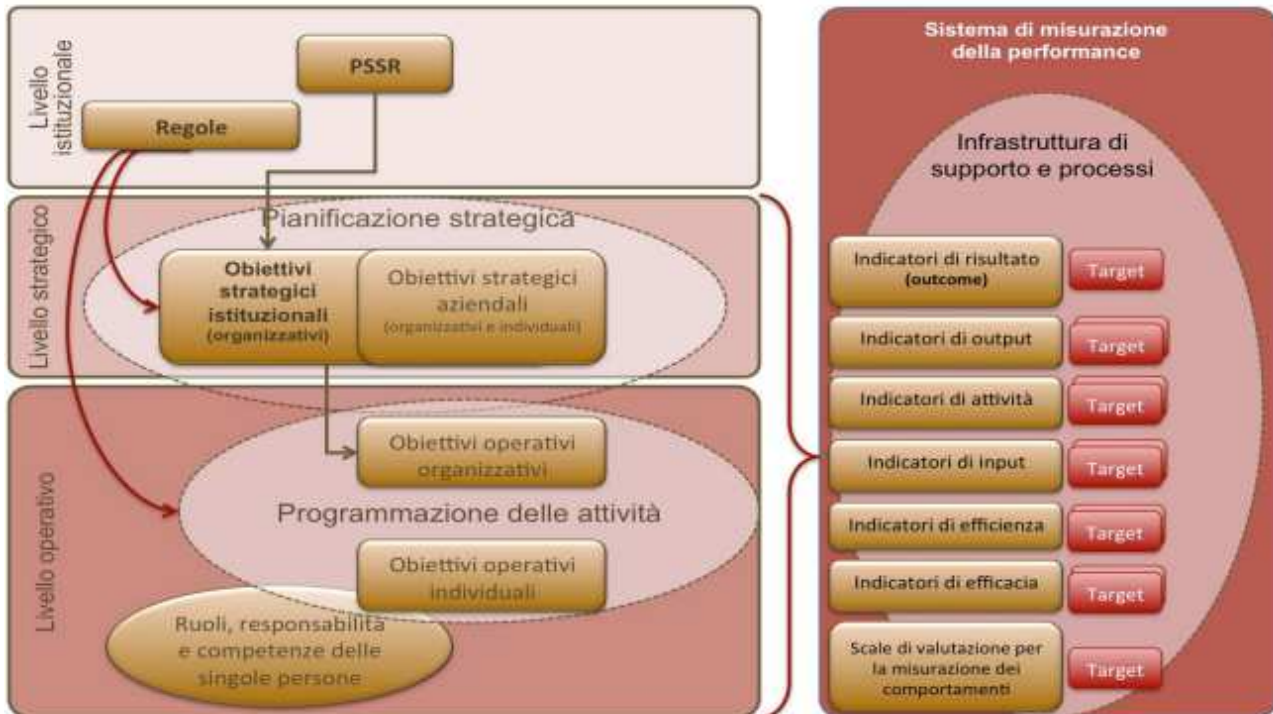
Livello istituzionale

PSSR

Regole

Livello strategico

Pianificazione strategica

Obiettivi strategici istituzionali (organizzativi)

Obiettivi strategici aziendali (organizzativi e individuali)

Livello operativo

Obiettivi operativi organizzativi

Programmazione delle attività

Obiettivi operativi individuali

Ruoli, responsabilità e competenze delle singole persone

Sistema di misurazione della performance

Infrastruttura di supporto e processi

Indicatori di risultato (outcome)

Target

Indicatori di output

Target

Indicatori di attività

Target

Indicatori di input

Target

Indicatori di efficienza

Target

Indicatori di efficacia

Target

Scale di valutazione per la misurazione dei comportamenti

Target